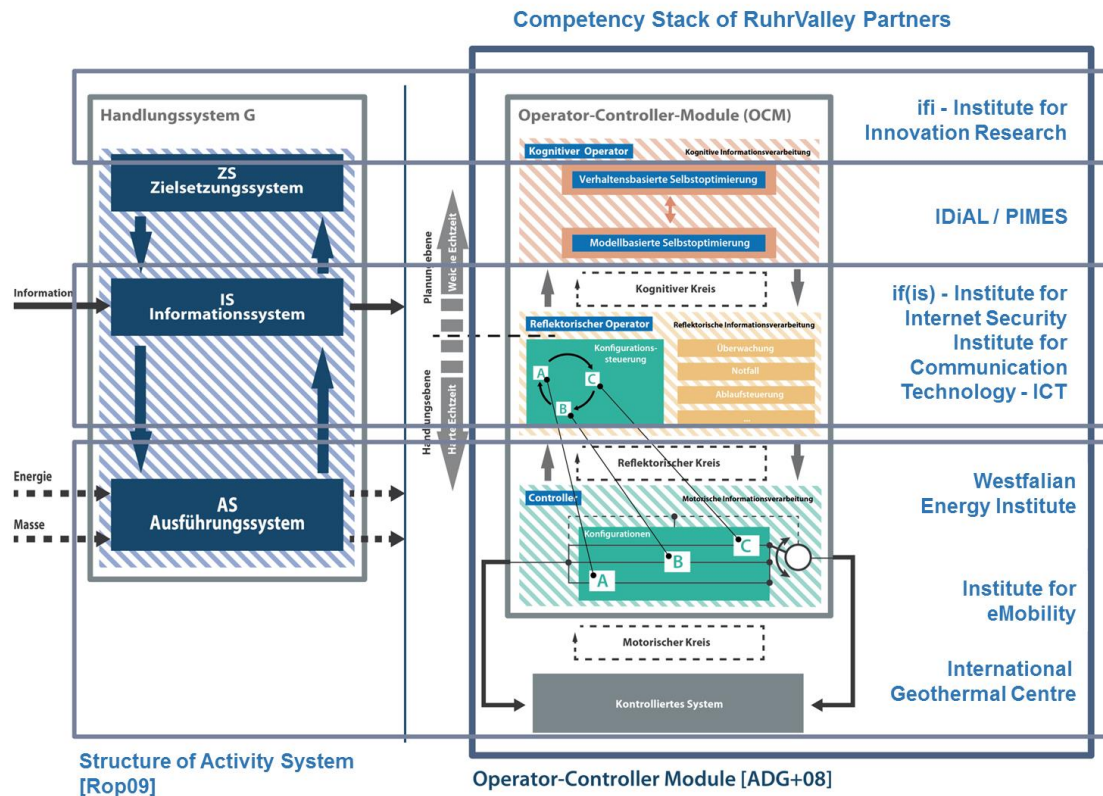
Competency Stack of RuhrValley Partners

Handlungssystem G

ZS
Zielsetzungssystem

Information

IS
Informationssystem

Energie

Masse

AS
Ausführungssystem

Planungsebene
Weiche Echtzeit

Handlungsebene
Harte Echtzeit

Operator-Controller-Module (OCM)

Kognitiver Operator
Kognitive Informationsverarbeitung

Verhaltensbasierte Selbstoptimierung

Modellbasierte Selbstoptimierung

Kognitiver Kreis

Reflektorischer Operator
Reflektorische Informationsverarbeitung

Konfigurationssteuerung

A
B
C

Überwachung

Notfall

Ablaufsteuerung

...

Reflektorischer Kreis

Controller
Motorische Informationsverarbeitung

Konfigurationen

A
B
C

Motorischer Kreis

Kontrolliertes System

ifi - Institute for Innovation Research

IDiAL / PIMES

if(is) - Institute for Internet Security
Institute for Communication Technology - ICT

Westfalian Energy Institute

Institute for eMobility

International Geothermal Centre

Structure of Activity System [Rop09]

Operator-Controller Module [ADG+08]